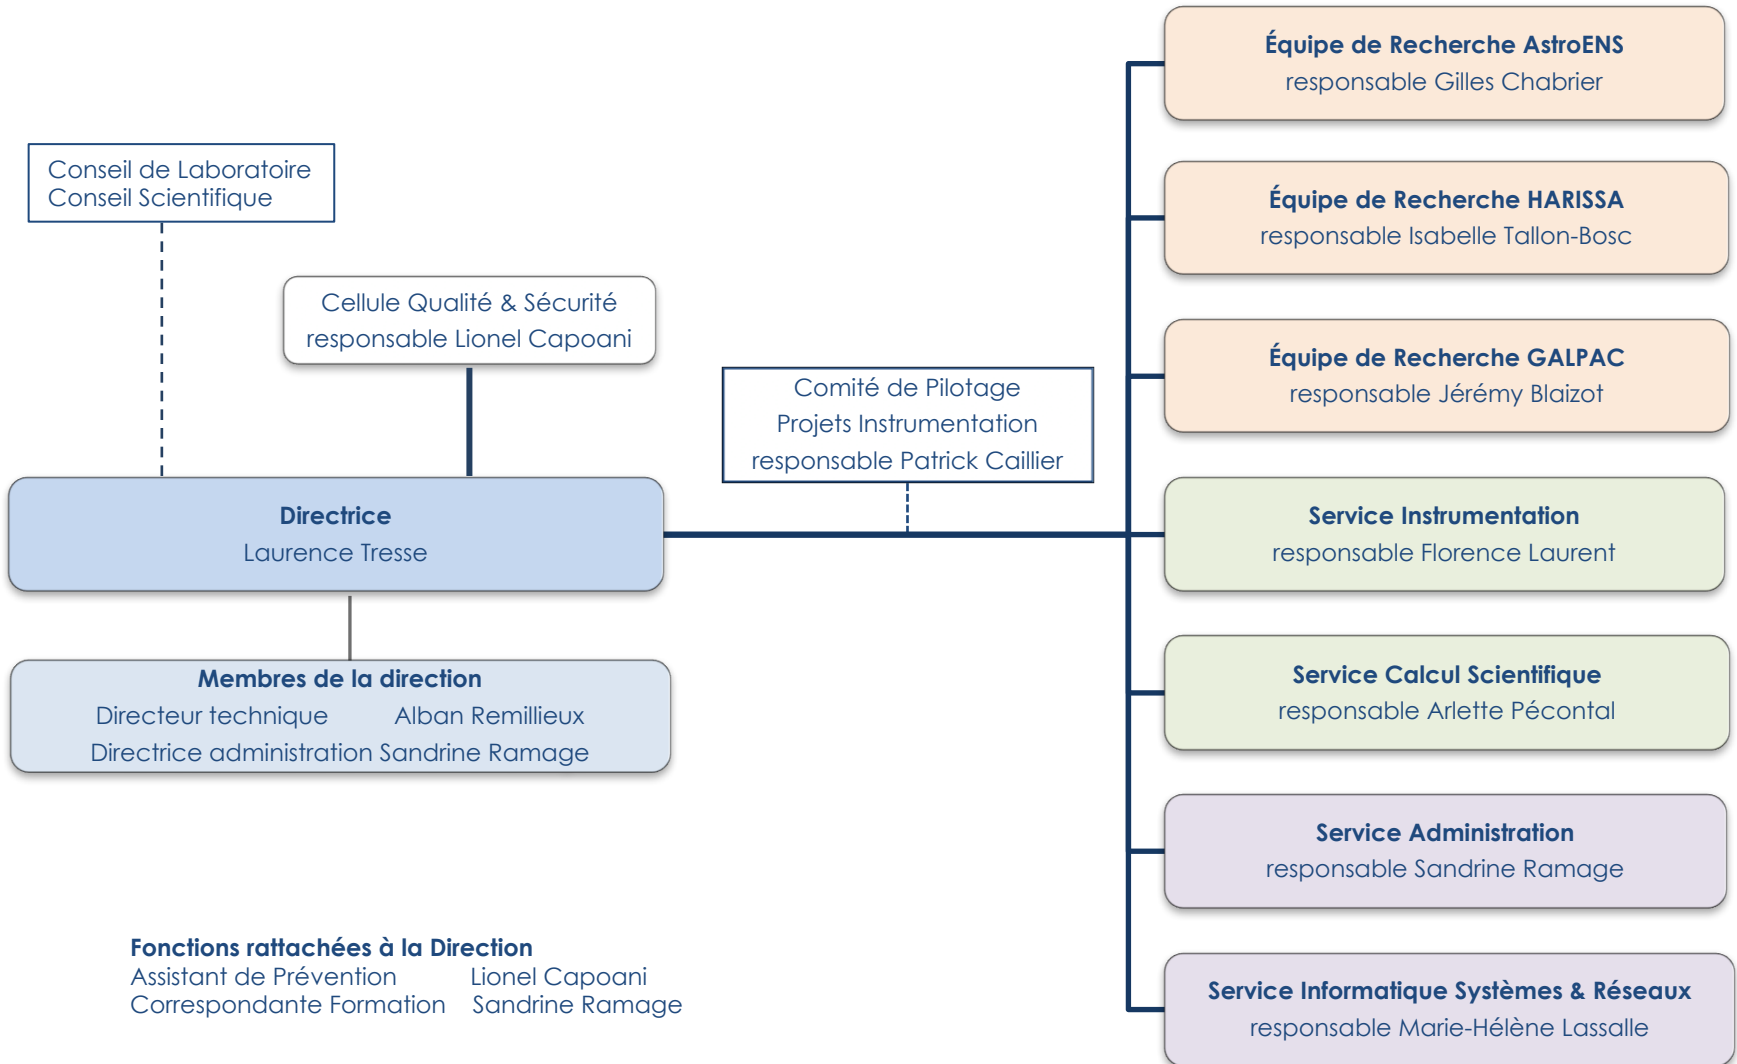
Conseil de Laboratoire
Conseil Scientifique

Cellule Qualité & Sécurité
responsable Lionel Capoani

Comité de Pilotage
Projets Instrumentation
responsable Patrick Caillier

Directrice
Laurence Tresse

Membres de la direction
Directeur technique Alban Remillieux
Directrice administration Sandrine Ramage

Fonctions rattachées à la Direction
Assistant de Prévention Lionel Capoani
Correspondante Formation Sandrine Ramage

Équipe de Recherche AstroENS
responsable Gilles Chabrier

Équipe de Recherche HARISSA
responsable Isabelle Tallon-Bosc

Équipe de Recherche GALPAC
responsable Jérémy Blaizot

Service Instrumentation
responsable Florence Laurent

Service Calcul Scientifique
responsable Arlette Pécontal

Service Administration
responsable Sandrine Ramage

Service Informatique Systèmes & Réseaux
responsable Marie-Hélène Lassalle